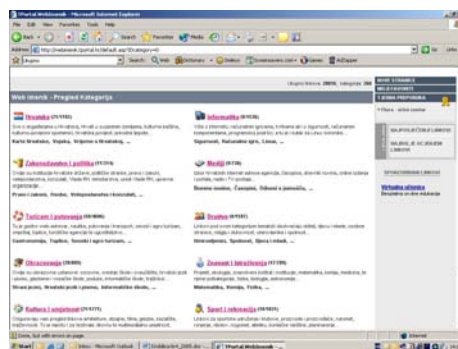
!Portal.Webimenik - Microsoft Internet Explorer

File Edit View Favorites Tools Help

Back Search Favorites Media

Address http://webimenik.iportal.hr/default.asp?Category=0

Go Links

Web imenik - Pregled Kategorija

Hrvatska

Informatika

Zakonodavstvo i politika

Mediji

Turizam i putovanja

Društvo

Obrazovanje

Znanost i istraživanja

Kultura i umjetnost

Sport i rekreacija

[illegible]

NOVE STRANICE

NAJTRAŽENIJE

IZDVOJENO

Virtualna albumia

Done

Internet

Start